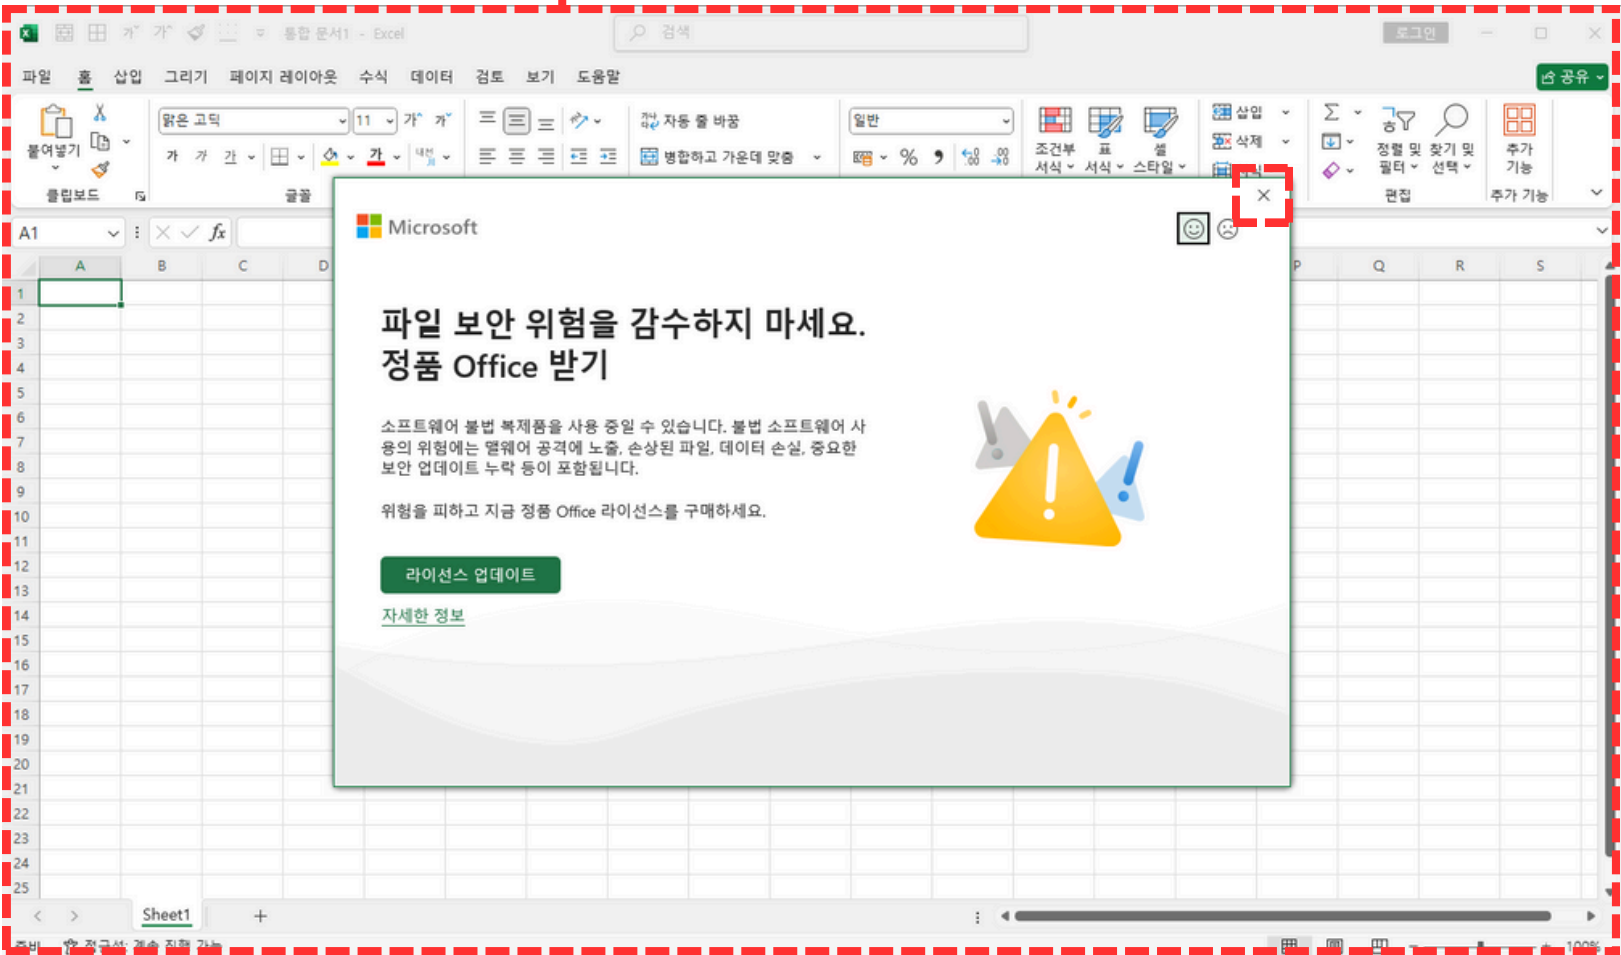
통합 문서1 - Excel
검색
로그인
파일 홈 삽입 그리기 페이지 레이아웃 수식 데이터 검토 보기 도움말
공유
붙여넣기
클립보드
맑은 고딕 11
가 가 가
글꼴
자동 줄 바꿈
병합하고 가운데 맞춤
일반
%
조건부 서식
표 서식
셀 스타일
삽입
삭제
정렬 및 필터
찾기 및 선택
편집
추가 기능
추가 기능
A1
$fx$
A B C D P Q R S
1
2
3
4
5
6
7
8
9
10
11
12
13
14
15
16
17
18
19
20
21
22
23
24
25
Microsoft
파일 보안 위험을 감수하지 마세요.
정품 Office 받기
소프트웨어 불법 복제품을 사용 중일 수 있습니다. 불법 소프트웨어 사용의 위험에는 멜웨어 공격에 노출, 손상된 파일, 데이터 손실, 중요한 보안 업데이트 누락 등이 포함됩니다.
위험을 피하고 지금 정품 Office 라이선스를 구매하세요.
라이선스 업데이트
자세한 정보
Sheet1
+
준비 접근성: 계속 진행 가능
100%